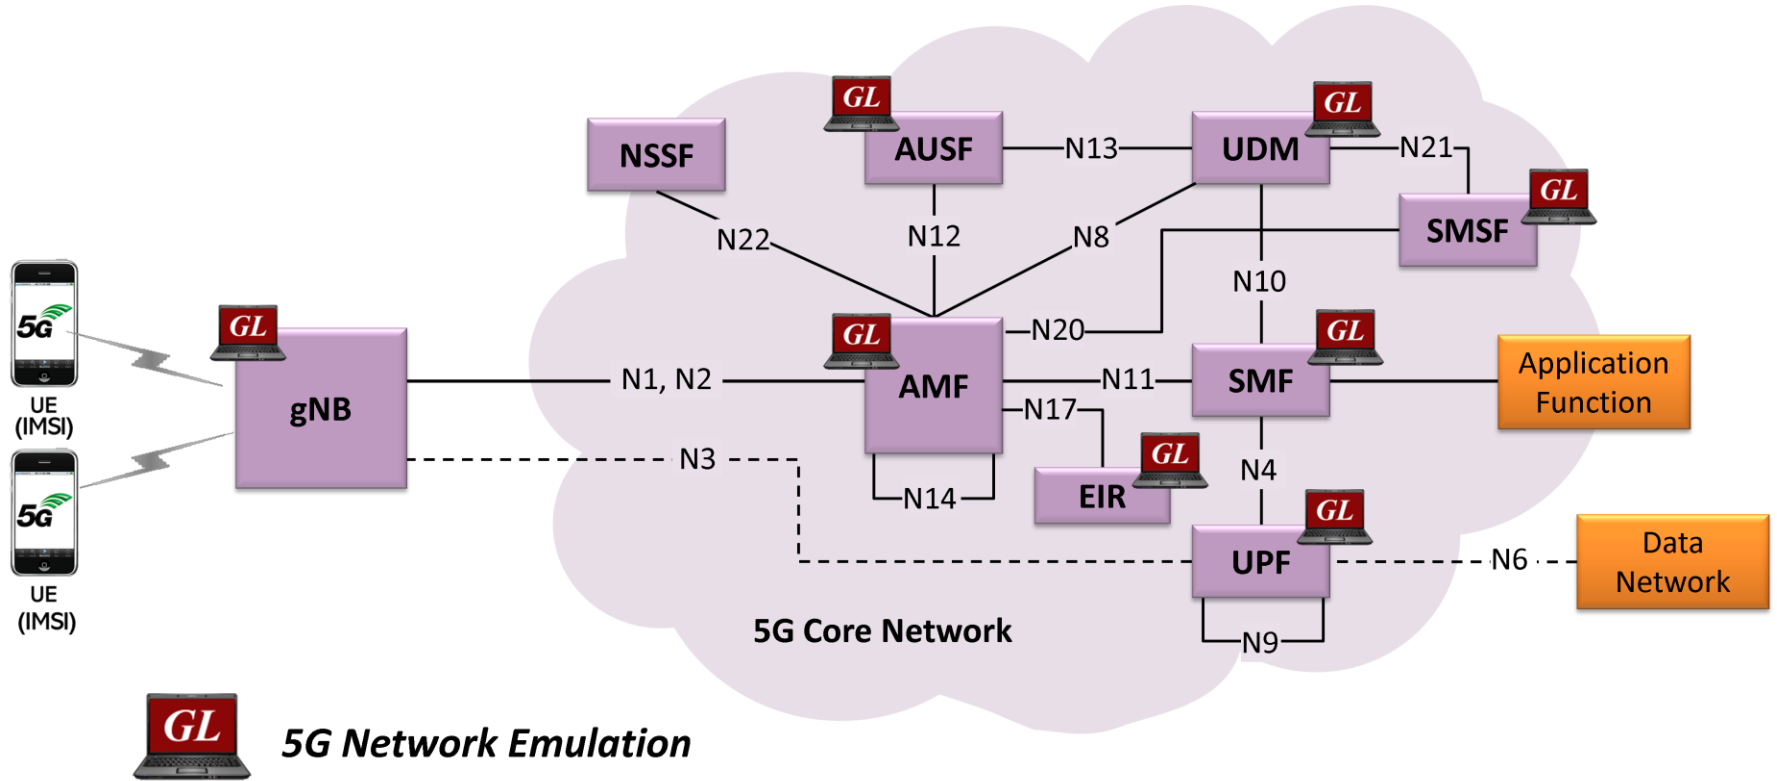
GL
AUSF
N13
GL
UDM
N21
NSSF
GL
SMSF
N22
N12
N8
N10
GL
gNB
GL
AMF
N20
GL
SMF
Application Function
5G
UE (IMSI)
N1, N2
N11
N17
GL
EIR
N4
5G
UE (IMSI)
N3
N14
GL
UPF
N6
Data Network
5G Core Network
N9
GL
5G Network Emulation